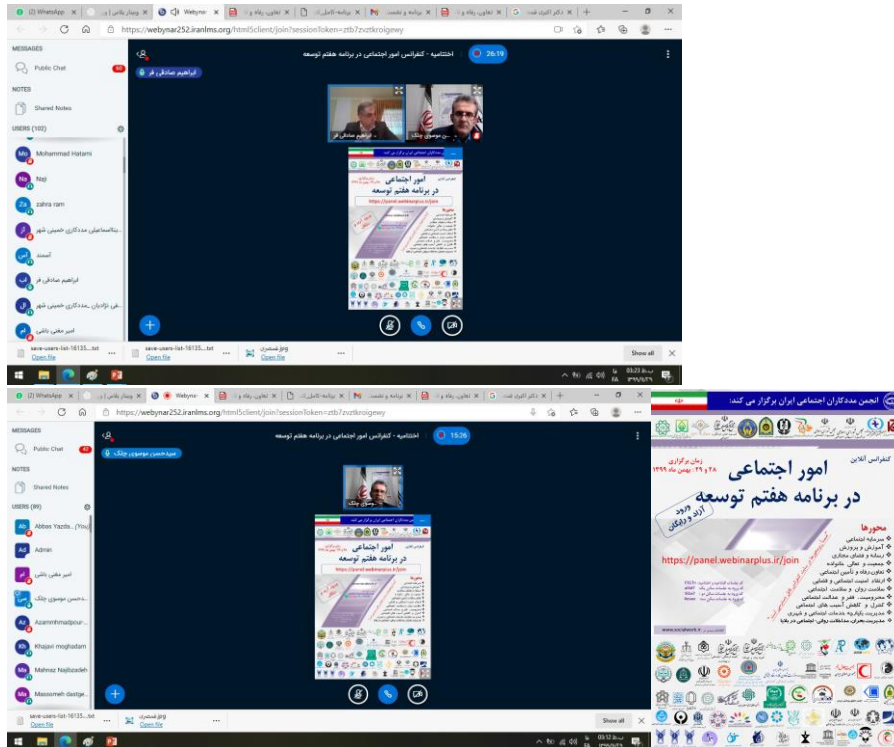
(2) WhatsApp | وبینار پلاس | Webynar | تعاون، رفاه و | برنامه کامل | تعاون، رفاه و | برنامه و نشست | دکتر اکبری: قسمت

https://webynar252.iranlms.org/html5client/join?sessionToken=ztb7zvztkroigewy

MESSAGES
Public Chat 60
NOTES
Shared Notes
USERS (102)
Mohammad Hatami
Naji
zahra ram
مددکاری خمینی شهر
آسمند
ابراهیم صادقی فر
مددکاری خمینی شهر
امیر مغنی باشی

اختتامیه - کنفرانس امور اجتماعی در برنامه هفتم توسعه
26:19
ابراهیم صادقی فر
ابراهیم صادقی فر
موسوی چلک

امور اجتماعی
در برنامه هفتم توسعه
https://panel.webinarplus.ir/join

save-users-list-16135....txt
Open file
ومشمیری.jpg
Open file
Show all

(2) WhatsApp | وبینار پلاس | Webynar | تعاون، رفاه و | برنامه کامل | تعاون، رفاه و | برنامه و نشست | دکتر اکبری: قسمت

https://webynar252.iranlms.org/html5client/join?sessionToken=ztb7zvztkroigewy

MESSAGES
Public Chat 62
NOTES
Shared Notes
USERS (89)
Abbas Yazdi... (You)
Admin
امیر مغنی باشی
سیدحسن موسوی چلک
Azammhmadpour...
Khajavi moghadam
Mahnaz Najibzadeh
Masoomeh dastge...

اختتامیه - کنفرانس امور اجتماعی در برنامه هفتم توسعه
15:26
سیدحسن موسوی چلک
موسوی چلک

save-users-list-16135....txt
Open file
ومشمیری.jpg
Open file
Show all

انجمن مددکاران اجتماعی ایران برگزار می کند:
کنفرانس آنلاین
امور اجتماعی
در برنامه هفتم توسعه
زمان برگزاری
۲۸ و ۲۹ بهمن ماه ۱۳۹۹
ورود آزاد و رایگان
محورها
سرمایه اجتماعی
آموزش و پرورش
رسانه و فضای مجازی
جمعیت و تعالی خانواده
تعاون، رفاه و تامین اجتماعی
ارتقاء امنیت اجتماعی و قضایی
سلامت روان و سلامت اجتماعی
محرومیت، فقر و عدالت اجتماعی
کنترل و کاهش آسیب های اجتماعی
مدیریت پایگاه خدمات اجتماعی و شهری
مدیریت بحران، مداخلات روانی-اجتماعی در بلایا
https://panel.webinarplus.ir/join
www.socialwork.ir